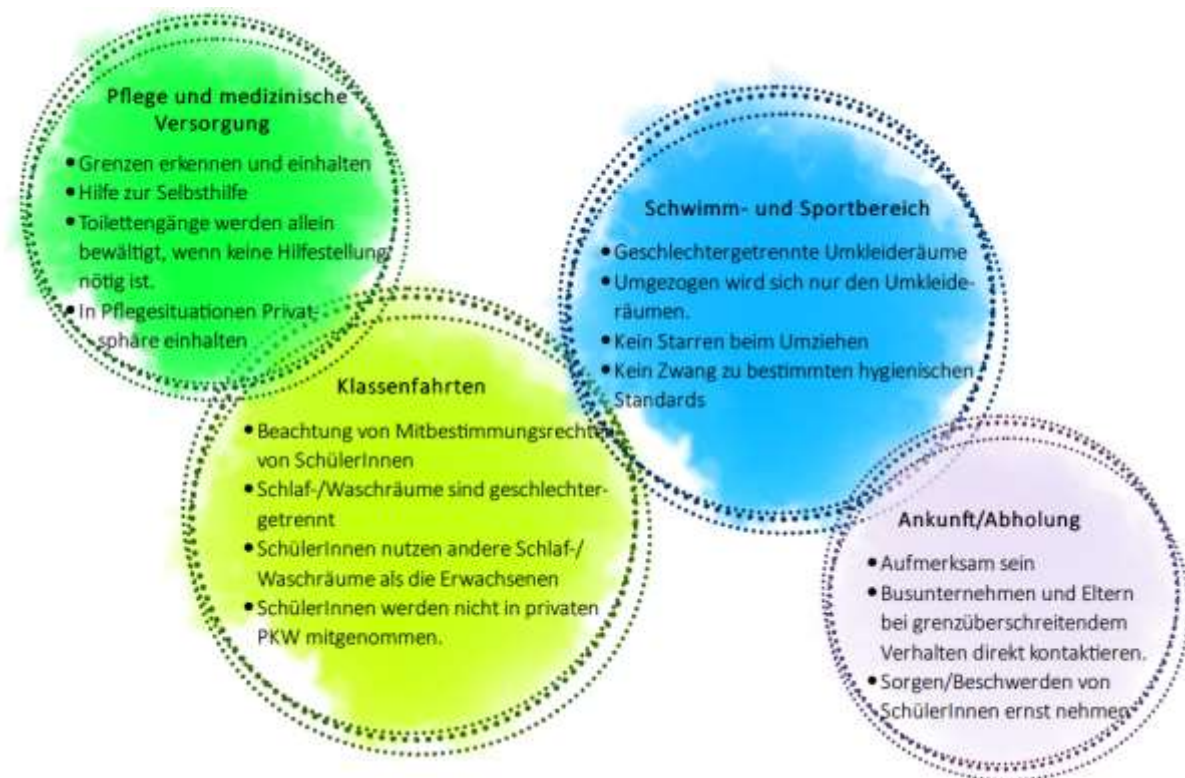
Pflege und medizinische Versorgung

- Grenzen erkennen und einhalten
- Hilfe zur Selbsthilfe
- Toilettengänge werden allein bewältigt, wenn keine Hilfestellung nötig ist.
- In Pflegesituationen Privatsphäre einhalten

Schwimm- und Sportbereich

- Geschlechtergetrennte Umkleideräume
- Umgezogen wird sich nur den Umkleideräumen.
- Kein Starren beim Umziehen
- Kein Zwang zu bestimmten hygienischen Standards

Klassenfahrten

- Beachtung von Mitbestimmungsrechten von SchülerInnen
- Schlaf-/Waschräume sind geschlechtergetrennt
- SchülerInnen nutzen andere Schlaf-/ Waschräume als die Erwachsenen
- SchülerInnen werden nicht in privaten PKW mitgenommen.

Ankunft/Abholung

- Aufmerksam sein
- Busunternehmen und Eltern bei grenzüberschreitendem Verhalten direkt kontaktieren.
- Sorgen/Beschwerden von SchülerInnen ernst nehmen